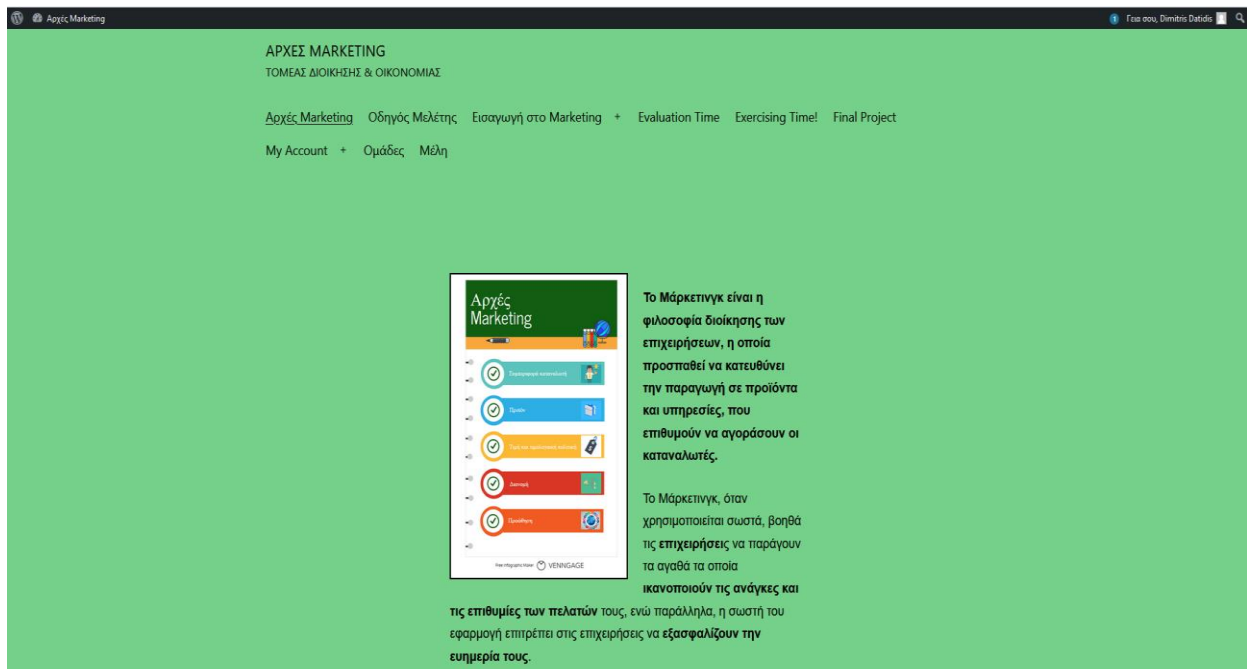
Αρχές Marketing

1 Γεια σου, Dimitris Datidis

ΑΡΧΕΣ MARKETING
ΤΟΜΕΑΣ ΔΙΟΙΚΗΣΗΣ & ΟΙΚΟΝΟΜΙΑΣ

Αρχές Marketing Οδηγός Μελέτης Εισαγωγή στο Marketing + Evaluation Time Exercising Time! Final Project My Account + Ομάδες Μέλη

Αρχές Marketing

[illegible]

Προϊόν

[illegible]

Διανομή

Προώθηση

Free infographic maker VENNGAGE

Το Μάρκετινγκ είναι η φιλοσοφία διοίκησης των επιχειρήσεων, η οποία προσπαθεί να κατευθύνει την παραγωγή σε προϊόντα και υπηρεσίες, που επιθυμούν να αγοράσουν οι καταναλωτές.

Το Μάρκετινγκ, όταν χρησιμοποιείται σωστά, βοηθά τις επιχειρήσεις να παράγουν τα αγαθά τα οποία ικανοποιούν τις ανάγκες και τις επιθυμίες των πελατών τους, ενώ παράλληλα, η σωστή του εφαρμογή επιτρέπει στις επιχειρήσεις να εξασφαλίζουν την ευημερία τους.